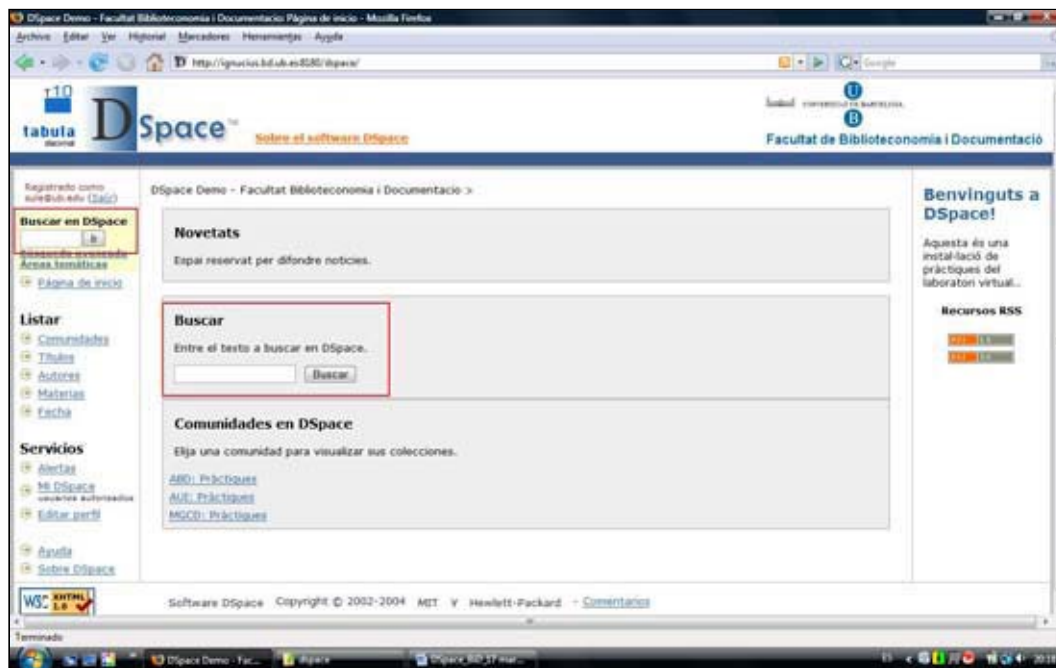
DSpace Demo - Facultat Biblioteconomia i Documentacio: Pàgina de inicio - Mozilla Firefox

Archivo Editar Ver Historial Marcadores Herramientas Ayuda

http://ignucius.bd.ub.es:8180/dspace/

Google

tabula

DSpace™ Sobre el software DSpace

UNIVERSITAT DE BARCELONA

Facultat de Biblioteconomia i Documentació

Registrado como: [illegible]@ub.edu (Salir)

Buscar en DSpace

Búsqueda avanzada

Áreas temáticas

Página de inicio

Listar

Comunidades

Títulos

Autores

Materias

Fecha

Servicios

Alertas

Mi DSpace usuarios autorizados

Editar perfil

Ayuda

Sobre DSpace

DSpace Demo - Facultat Biblioteconomia i Documentacio >

Novetats

Espai reservat per difondre noticies.

Buscar

Entre el texto a buscar en DSpace.

Buscar

Comunidades en DSpace

Elija una comunidad para visualizar sus colecciones.

ABD: Pràctiques

AUI: Pràctiques

MGCD: Pràctiques

Benvinguts a DSpace!

Aquesta és una instal·lació de pràctiques del laboratori virtual...

Recursos RSS

W3C XHTML 1.0

Software DSpace Copyright © 2002-2004 MIT y Hewlett-Packard - Comentarios

Terminado

DSpace Demo - Fac... | dspace | DSpace_BD_ST mar...